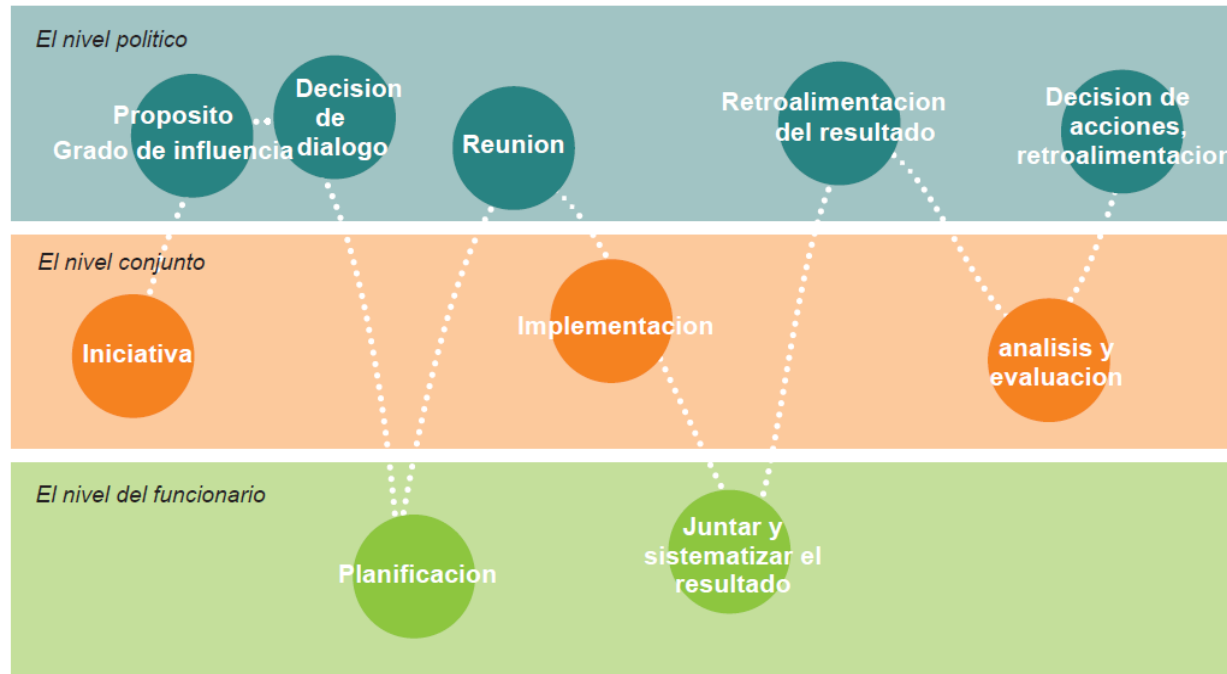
El nivel politico

Proposito
Grado de influencia

Decision de dialogo

Reunion

Retroalimentacion del resultado

Decision de acciones, retroalimentacion

El nivel conjunto

Iniciativa

Implementacion

analisis y evaluacion

El nivel del funcionario

Planificacion

Juntar y sistematizar el resultado